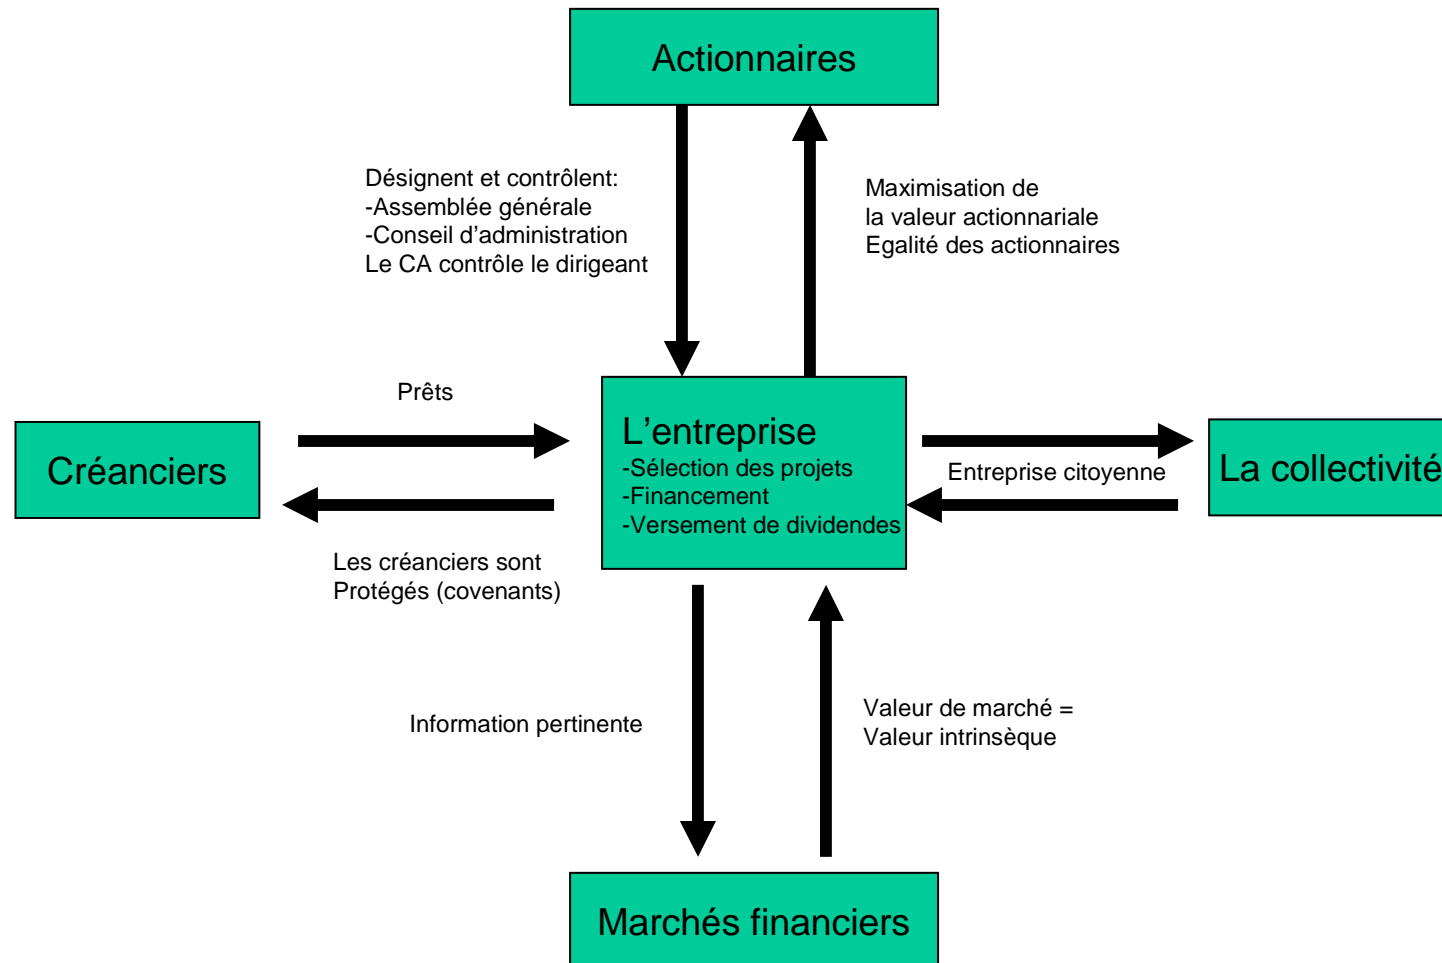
Actionnaires

Désignent et contrôlent:
-Assemblée générale
-Conseil d'administration
Le CA contrôle le dirigeant

Maximisation de
la valeur actionnariale
Egalité des actionnaires

Prêts

Créanciers

L'entreprise
-Sélection des projets
-Financement
-Versement de dividendes

Entreprise citoyenne

La collectivité

Les créanciers sont
Protégés (covenants)

Information pertinente

Valeur de marché =
Valeur intrinsèque

Marchés financiers